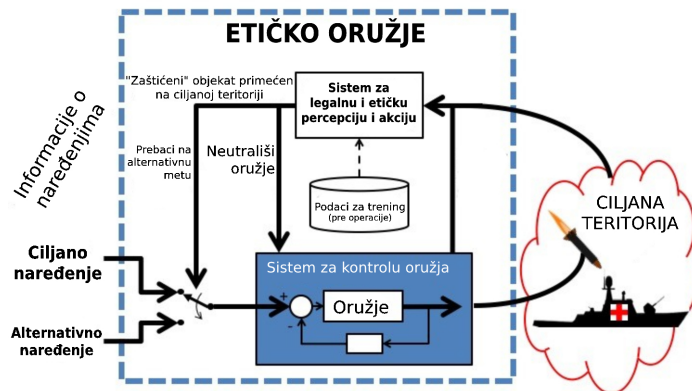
ETIČKO ORUŽJE

"Zaštićeni" objekat primećen na ciljanoj teritoriji

Sistem za legalnu i etičku percepciju i akciju

Informacije o naređenjima

Prebaci na alternativnu metu

Neutrališi oružje

Podaci za trening (pre operacije)

CILJANA TERITORIJA

Ciljano naređenje

Alternativno naređenje

Sistem za kontrolu oružja

+

-

Oružje